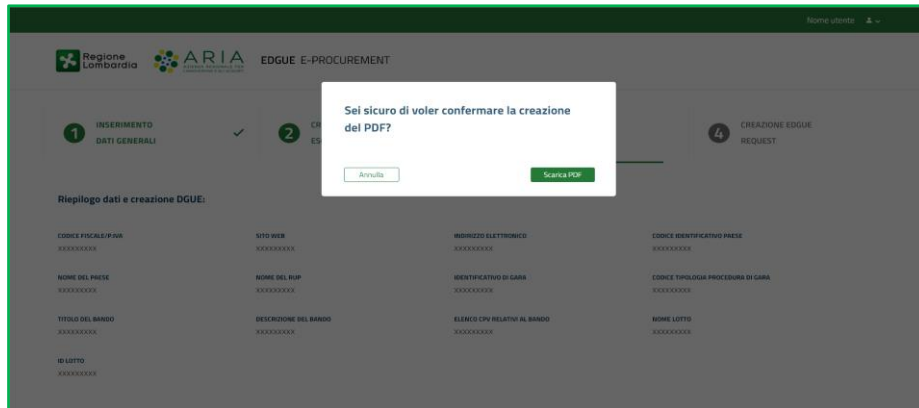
Nome utente

Regione Lombardia

ARIA

EDGUE E-PROCUREMENT

1 INSERIMENTO DATI GENERALI

2 CR ES

4 CREAZIONE EDGUE REQUEST

Sei sicuro di voler confermare la creazione del PDF?

Annulla

Scarica PDF

Riepilogo dati e creazione DGUE:

CODICE FISCALE/P.IVA
XXXXXXXXX

SITO WEB
XXXXXXXXX

INDIRIZZO ELETTRONICO
XXXXXXXXX

CODICE IDENTIFICATIVO PAESE
XXXXXXXXX

NOME DEL PAESE
XXXXXXXXX

NOME DEL RUP
XXXXXXXXX

IDENTIFICATIVO DI GARA
XXXXXXXXX

CODICE TIPOLOGIA PROCEDURA DI GARA
XXXXXXXXX

TITOLO DEL BANDO
XXXXXXXXX

DESCRIZIONE DEL BANDO
XXXXXXXXX

ELENCO CPV RELATIVI AL BANDO
XXXXXXXXX

NOME LOTTO
XXXXXXXXX

ID LOTTO
XXXXXXXXX